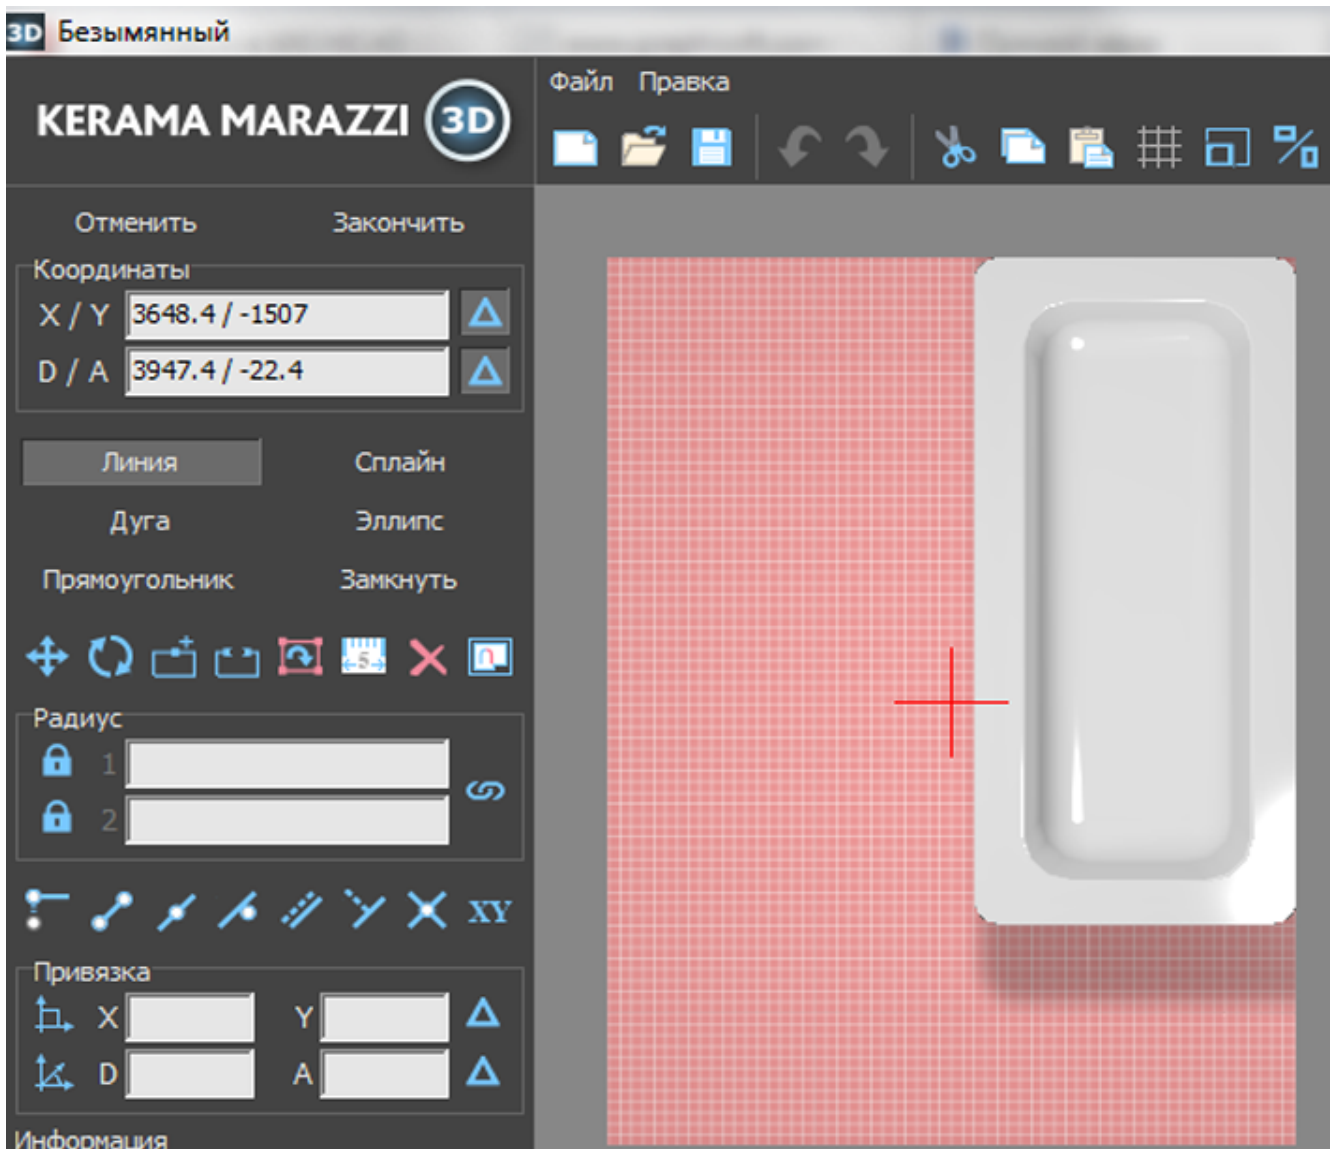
3D Безымянный

KERAMA MARAZZI 3D

Файл Правка

Отменить Закончить

Координаты

X / Y 3648.4 / -1507

D / A 3947.4 / -22.4

Линия Сплайн

Дуга Эллипс

Прямоугольник Замкнуть

Радиус

1

2

XY

Привязка

X Y

D A

Информация